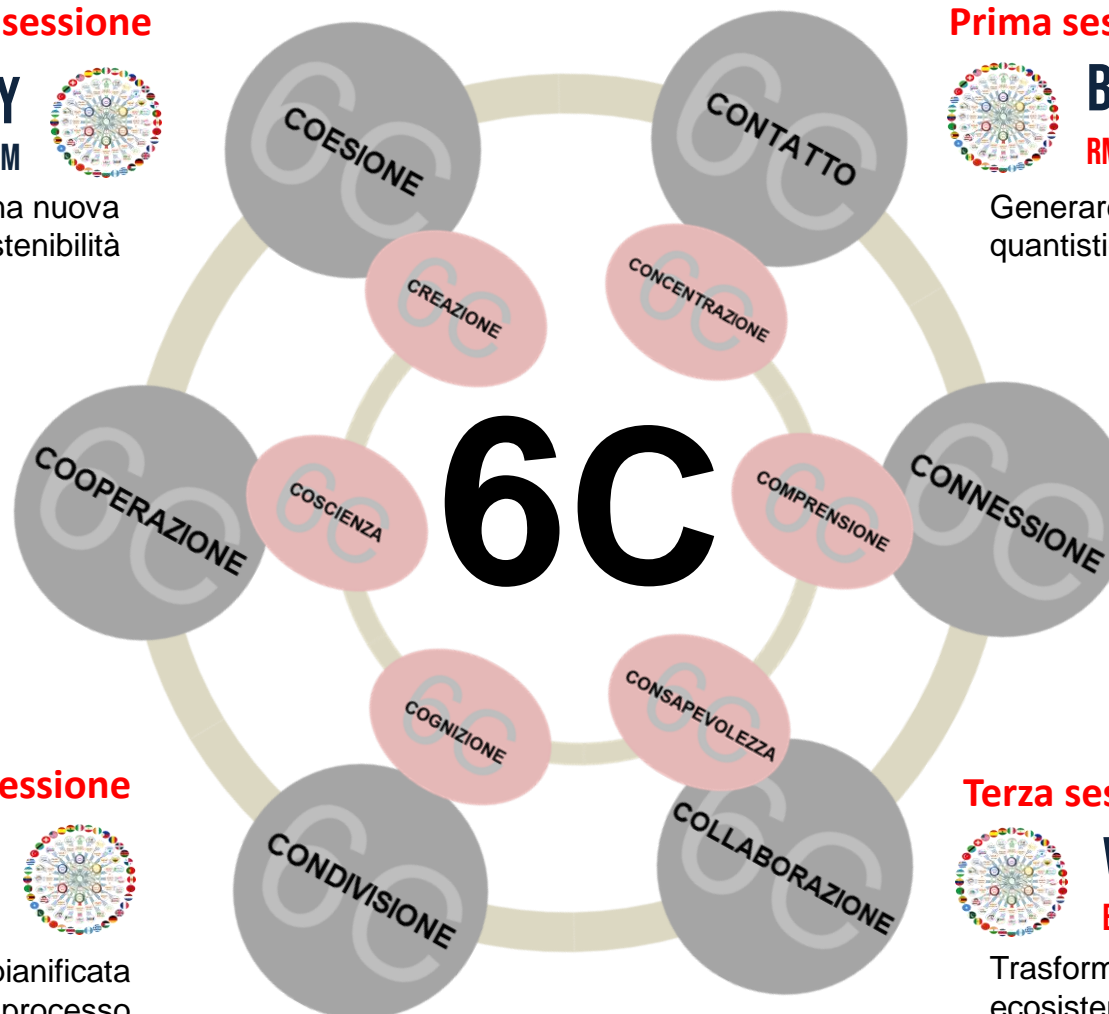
sessione

Y
M

na nuova
stenibilità

Prima ses

B
RM

Generare
quantisti

COESIONE
CONTATTO
CREAZIONE
CONCENTRAZIONE
COOPERAZIONE
COSCIENZA
6C
COMPRENSIONE
CONNESSIONE
COGNIZIONE
CONSAPEVOLEZZA
CONDIVISIONE
COLLABORAZIONE

essione

pianificata
processo

Terza ses

V
E

Trasform
ecosister